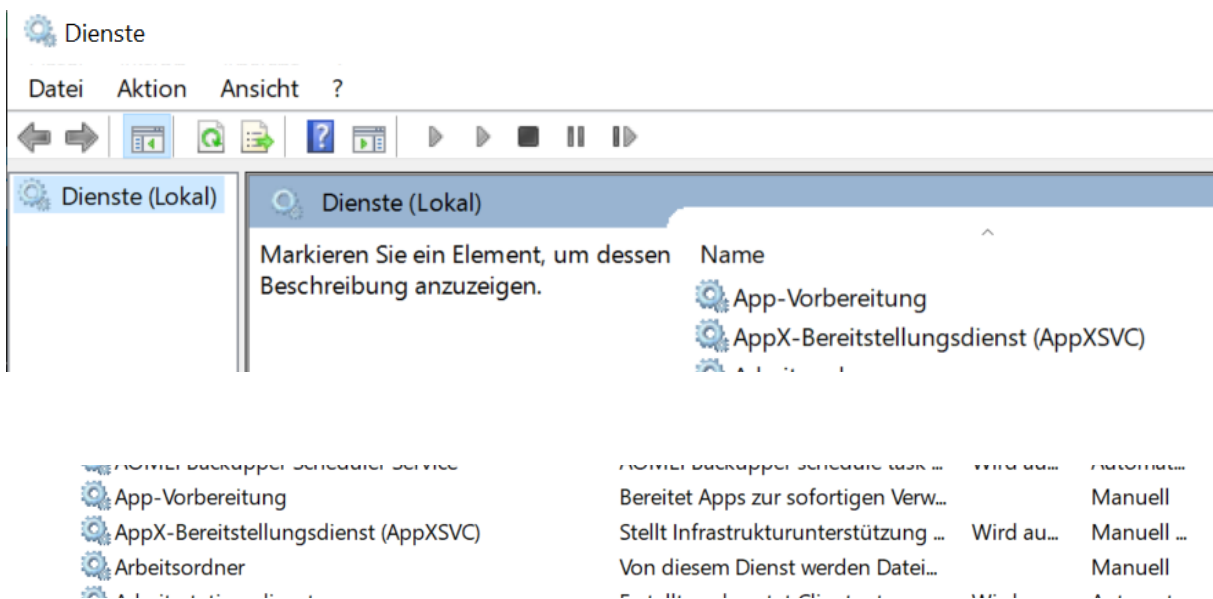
Dienste

Datei Aktion Ansicht ?

Dienste (Lokal)

Dienste (Lokal)

Markieren Sie ein Element, um dessen Beschreibung anzuzeigen.

Name

App-Vorbereitung

AppX-Bereitstellungsdienst (AppXSVC)

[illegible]

AOMEI Backupper Scheduler Service | AOMEI Backupper schedule task ... | Wird au... | Automat...
App-Vorbereitung | Bereitet Apps zur sofortigen Verw... | | Manuell
AppX-Bereitstellungsdienst (AppXSVC) | Stellt Infrastrukturunterstützung ... | Wird au... | Manuell ...
Arbeitsordner | Von diesem Dienst werden Datei... | | Manuell
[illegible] | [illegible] | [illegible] | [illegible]